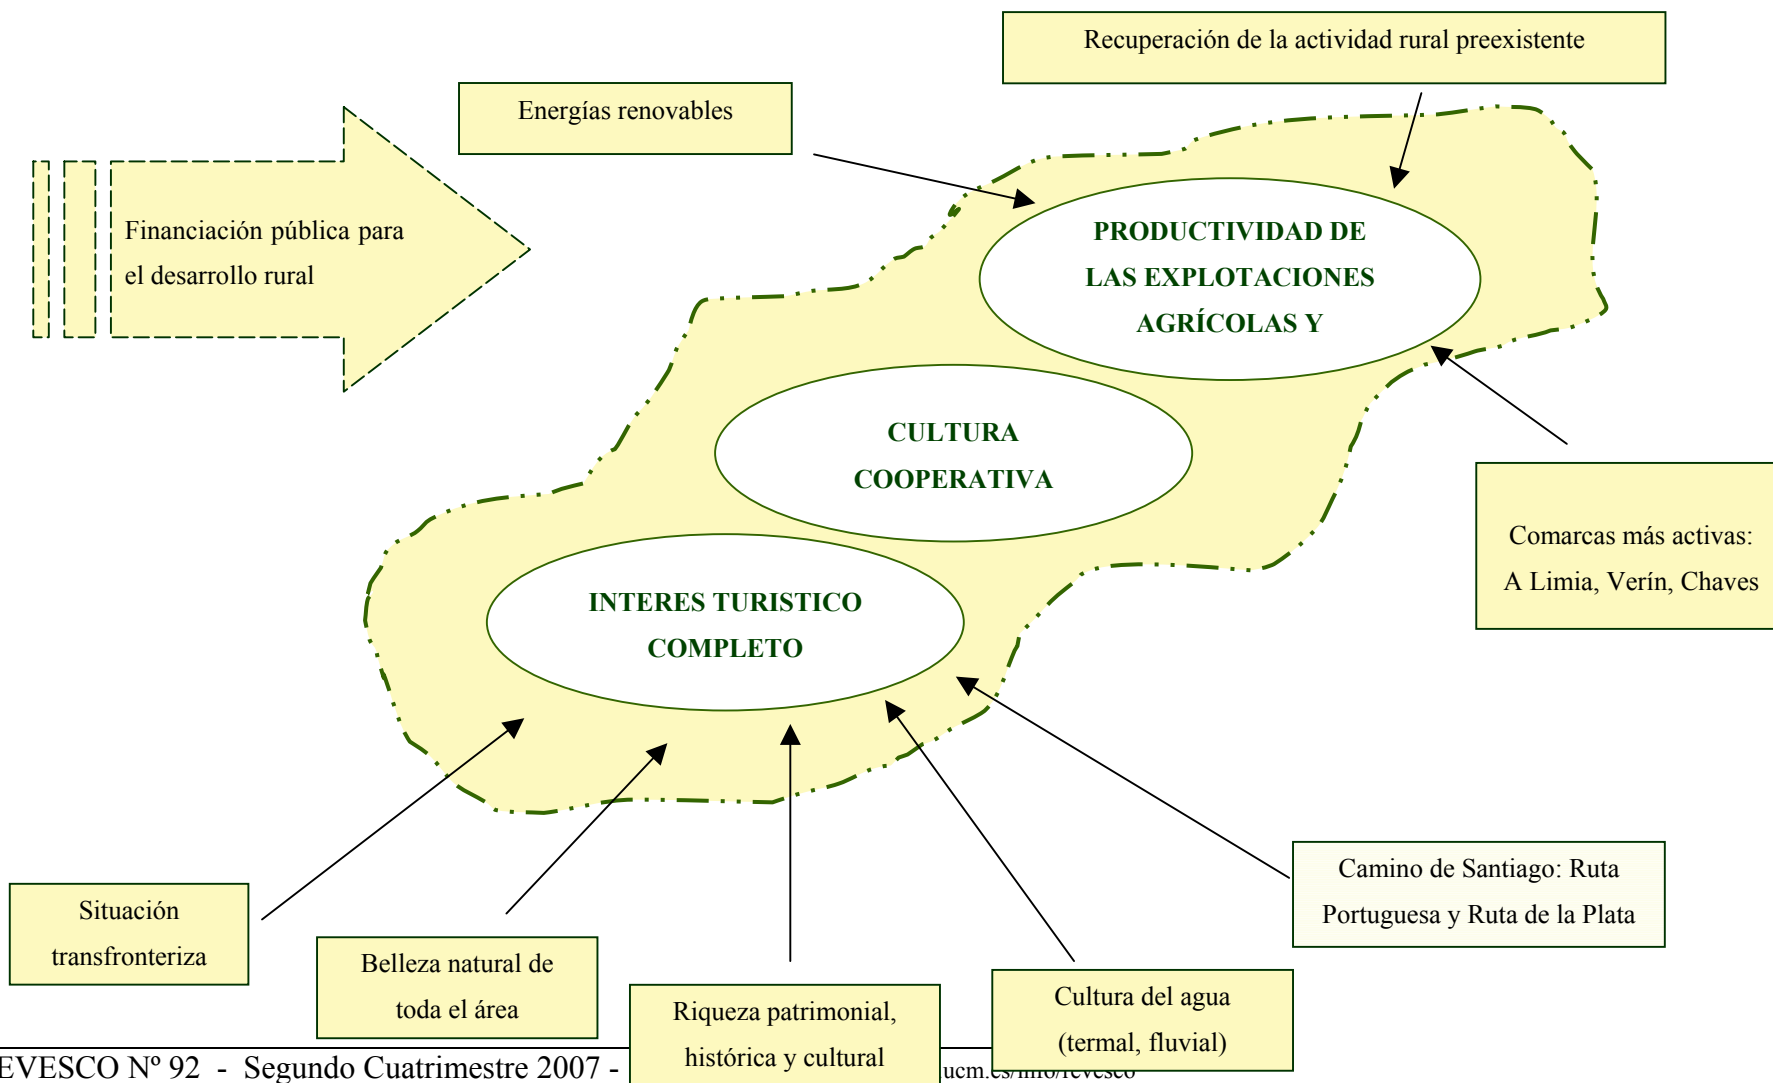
Recuperación de la actividad rural preexistente

Energías renovables

Financiación pública para el desarrollo rural

PRODUCTIVIDAD DE LAS EXPLOTACIONES AGRÍCOLAS Y

CULTURA COOPERATIVA

INTERES TURISTICO COMPLETO

Comarcas más activas: A Limia, Verín, Chaves

Camino de Santiago: Ruta Portuguesa y Ruta de la Plata

Situación transfronteriza

Belleza natural de toda el área

Riqueza patrimonial, histórica y cultural

Cultura del agua (termal, fluvial)

EVESCO Nº 92 - Segundo Cuatrimestre 2007 - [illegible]ucm.es/info/revesco